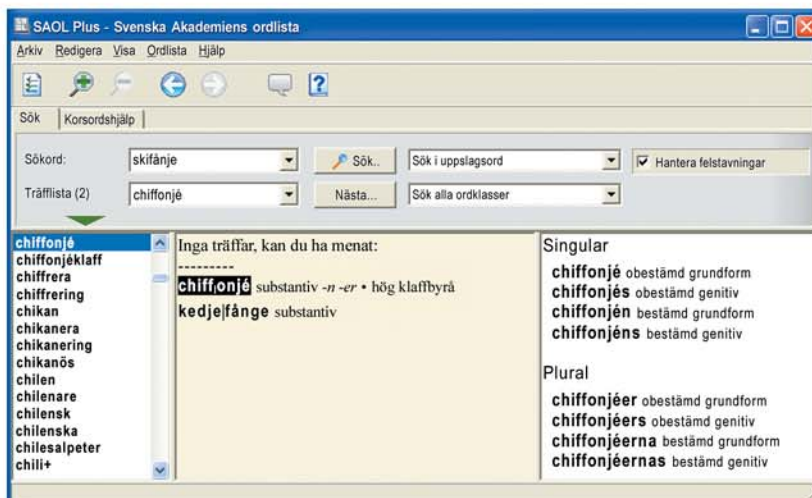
SAOL Plus - Svenska Akademiens ordlista

Arkiv Redigera Visa Ordlista Hjälp

Sök Korsordshjälp

Sökord: skifånje Sök.. Sök i uppslagsord Hantera felstavningar

Träfflista (2) chiffonjé Nästa... Sök alla ordklasser

chiffonjé
chiffonjéklaff
chiffrera
chiffrering
chikan
chikanera
chikanering
chikanös
chilen
chilenare
chilensk
chilenska
chilesalpeter
chili+

Inga träffar, kan du ha menat:

---------

chiffonjé substantiv -n -er • hög klaffbyrå

kedje|fånge substantiv

Singular

chiffonjé obestämd grundform
chiffonjés obestämd genitiv
chiffonjén bestämd grundform
chiffonjéns bestämd genitiv

Plural

chiffonjéer obestämd grundform
chiffonjéers obestämd genitiv
chiffonjéerna bestämd grundform
chiffonjéernas bestämd genitiv